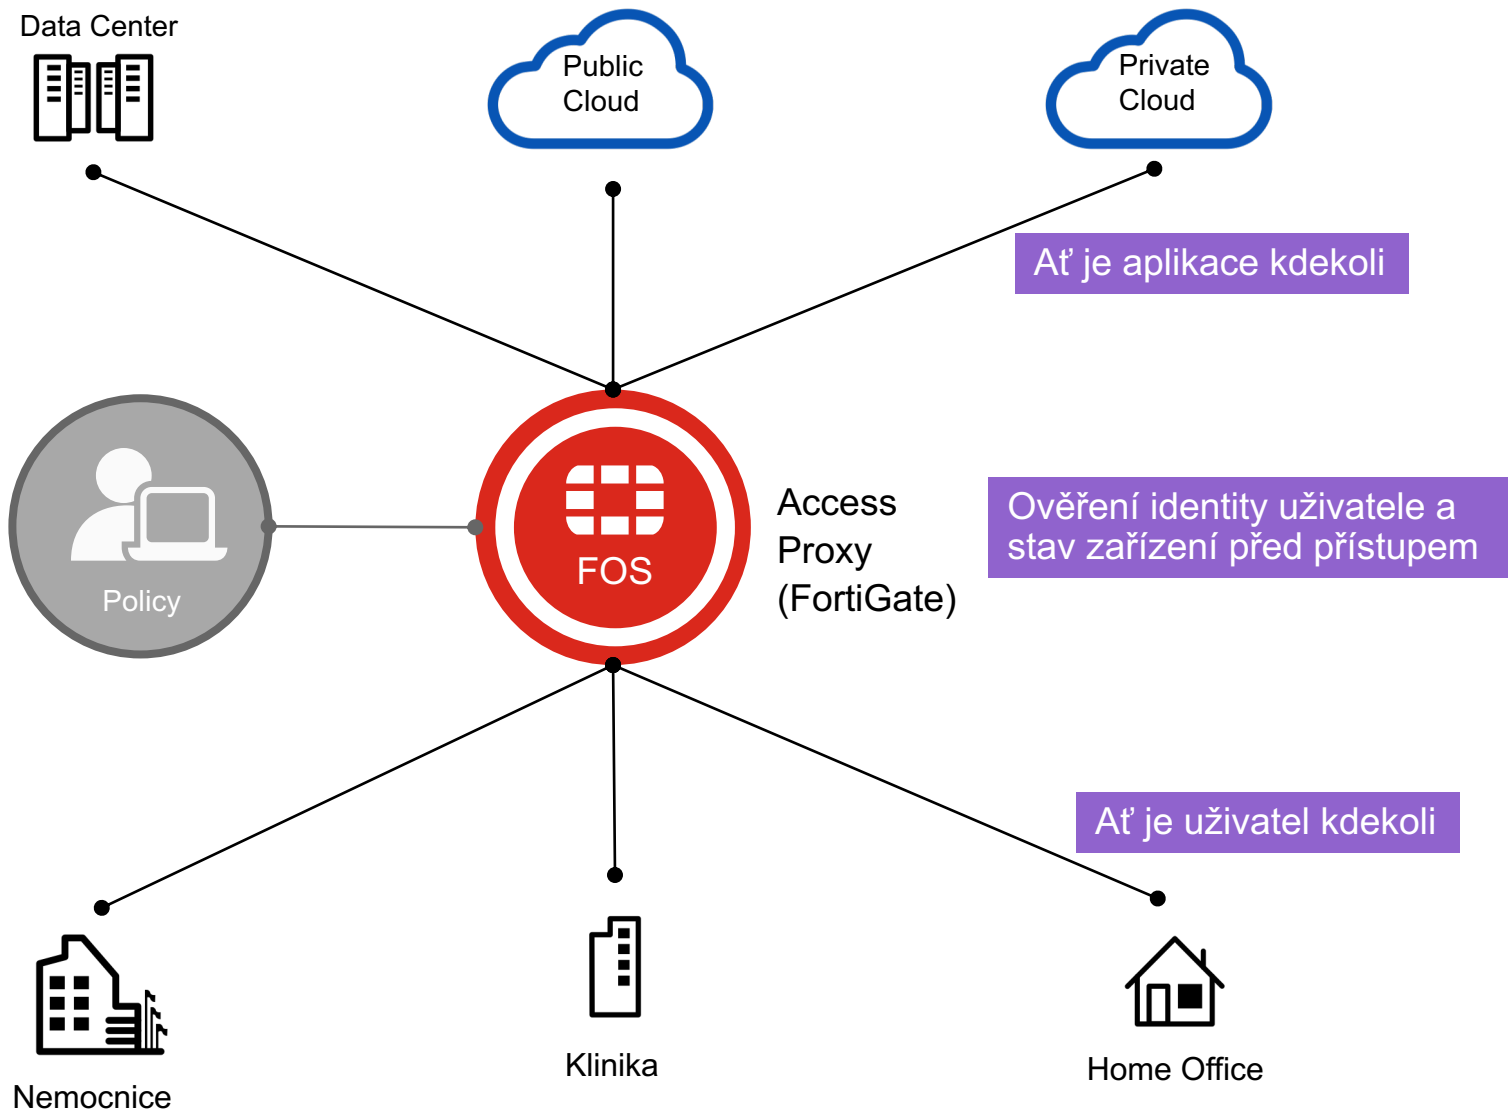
Data Center

Public Cloud

Private Cloud

Ať je aplikace kdekoli

Policy

FOS

Access Proxy (FortiGate)

Ověření identity uživatele a stav zařízení před přístupem

Ať je uživatel kdekoli

Nemocnice

Klinika

Home Office